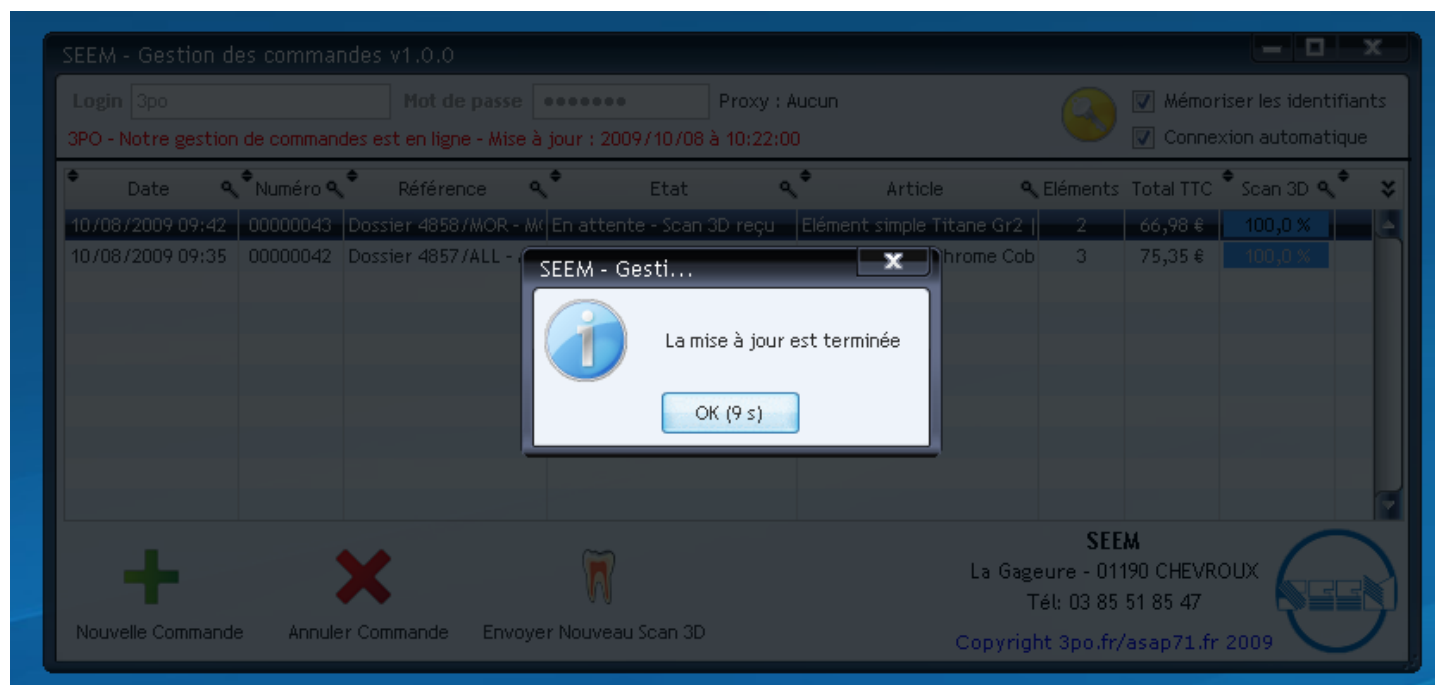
SEEM - Gestion des commandes v1.0.0

Login 3po Mot de passe ••••••• Proxy : Aucun

Mémoriser les identifiants

Connexion automatique

3PO - Notre gestion de commandes est en ligne - Mise à jour : 2009/10/08 à 10:22:00

| Date | Numéro | Référence | Etat | Article | Eléments | Total TTC | Scan 3D |
|---|---|---|---|---|---|---|---|
| 10/08/2009 09:42 | 00000043 | Dossier 4858/MOR - M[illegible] | En attente - Scan 3D reçu | Elément simple Titane Gr2 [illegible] | 2 | 66,98 € | 100,0 % |
| 10/08/2009 09:35 | 00000042 | Dossier 4857/ALL - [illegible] | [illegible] | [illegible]hrome Cob | 3 | 75,35 € | 100,0 % |

SEEM - Gesti...

La mise à jour est terminée

OK (9 s)

Nouvelle Commande

Annuler Commande

Envoyer Nouveau Scan 3D

SEEM

La Gageure - 01190 CHEVROUX

Tél: 03 85 51 85 47

Copyright 3po.fr/asap71.fr 2009